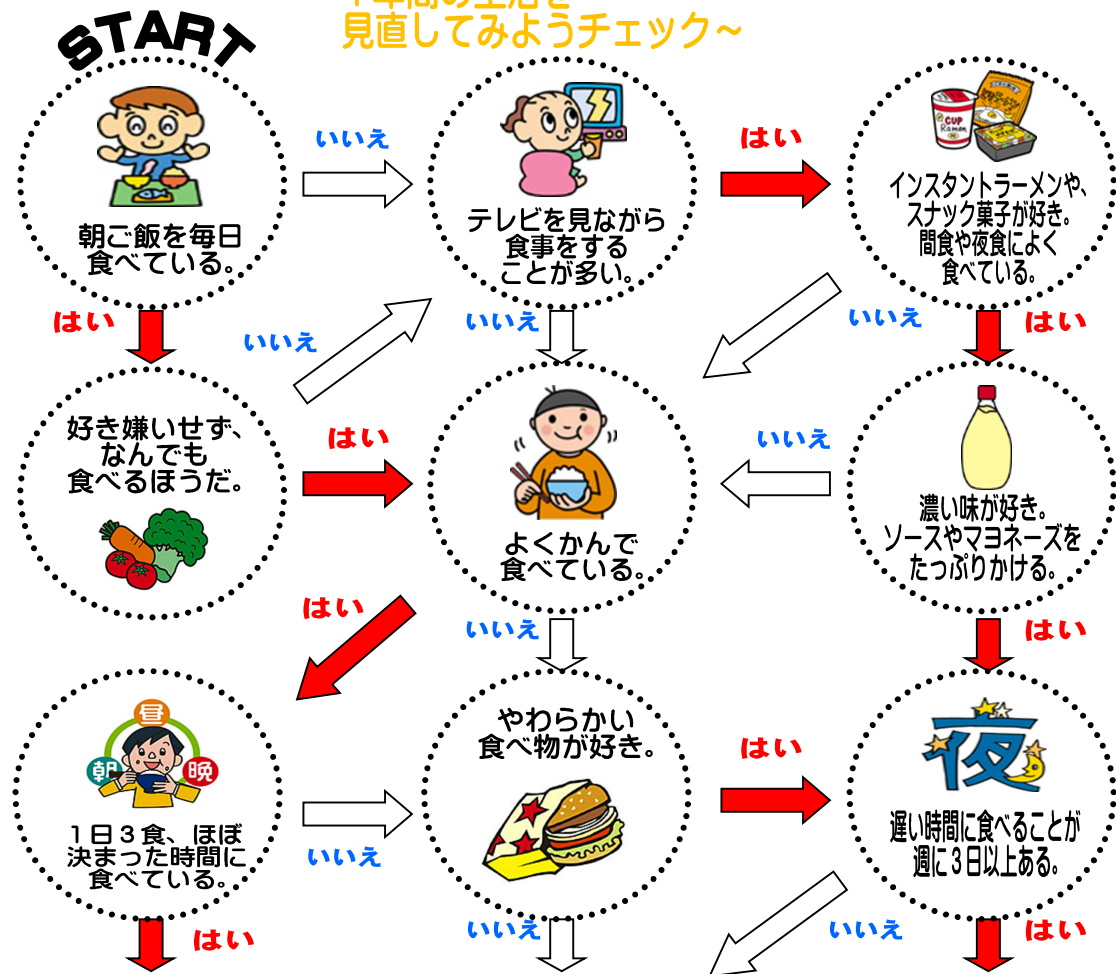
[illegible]
見直してみようチェック～

START

朝ご飯を毎日食べている。

いいえ

テレビを見ながら食事をすることが多い。

はい

インスタントラーメンや、スナック菓子が好き。間食や夜食によく食べている。

はい

いいえ

いいえ

いいえ

はい

好き嫌いせず、なんでも食べるほうだ。

はい

よくかんで食べている。

いいえ

濃い味が好き。ソースやマヨネーズをたっぷりかける。

はい

いいえ

はい

昼
朝
晩

1日3食、ほぼ決まった時間に食べている。

いいえ

やわらかい食べ物が好き。

はい

夜

遅い時間に食べることが週に3日以上ある。

はい

いいえ

いいえ

はい